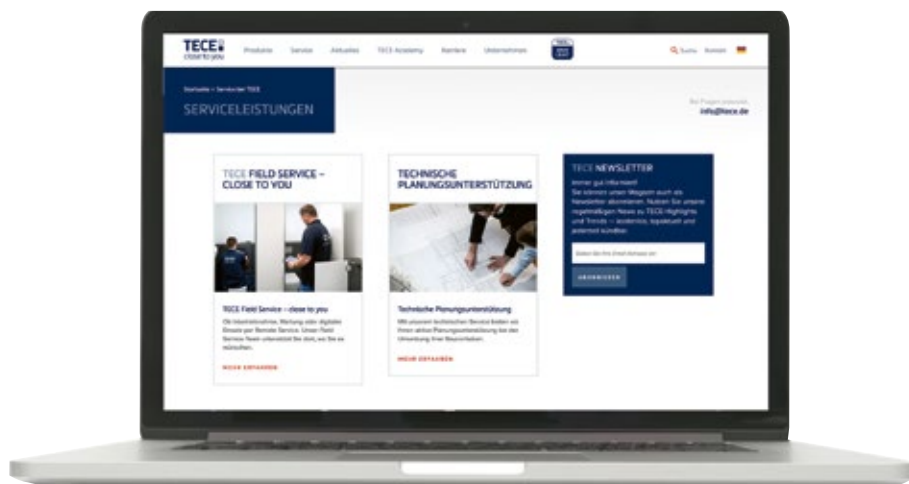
TECE
close to you

Produkte Service Aktuelles TECE Academy Karriere Unternehmen

Suche Kontakt

Startseite > Service bei TECE
SERVICELEISTUNGEN

Bei Fragen erreichen
info@tece.de

TECE FIELD SERVICE – CLOSE TO YOU

TECE Field Service – close to you

Ob Inbetriebnahme, Wartung oder digitaler Einsatz per Remote Service. Unser Field Service Team unterstützt Sie dort, wo Sie es wünschen.

MEHR ERFAHREN

TECHNISCHE PLANUNGSUNTERSTÜTZUNG

Technische Planungsunterstützung

Mit unserem technischen Service bieten wir Ihnen aktive Planungsunterstützung bei der Umsetzung Ihrer Bauvorhaben.

MEHR ERFAHREN

TECE NEWSLETTER

Immer gut informiert!
Sie können unser Magazin auch als Newsletter abonnieren. Nutzen Sie unsere regelmäßigen News zu TECE-Highlights und Trends – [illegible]

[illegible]

ABONNIEREN